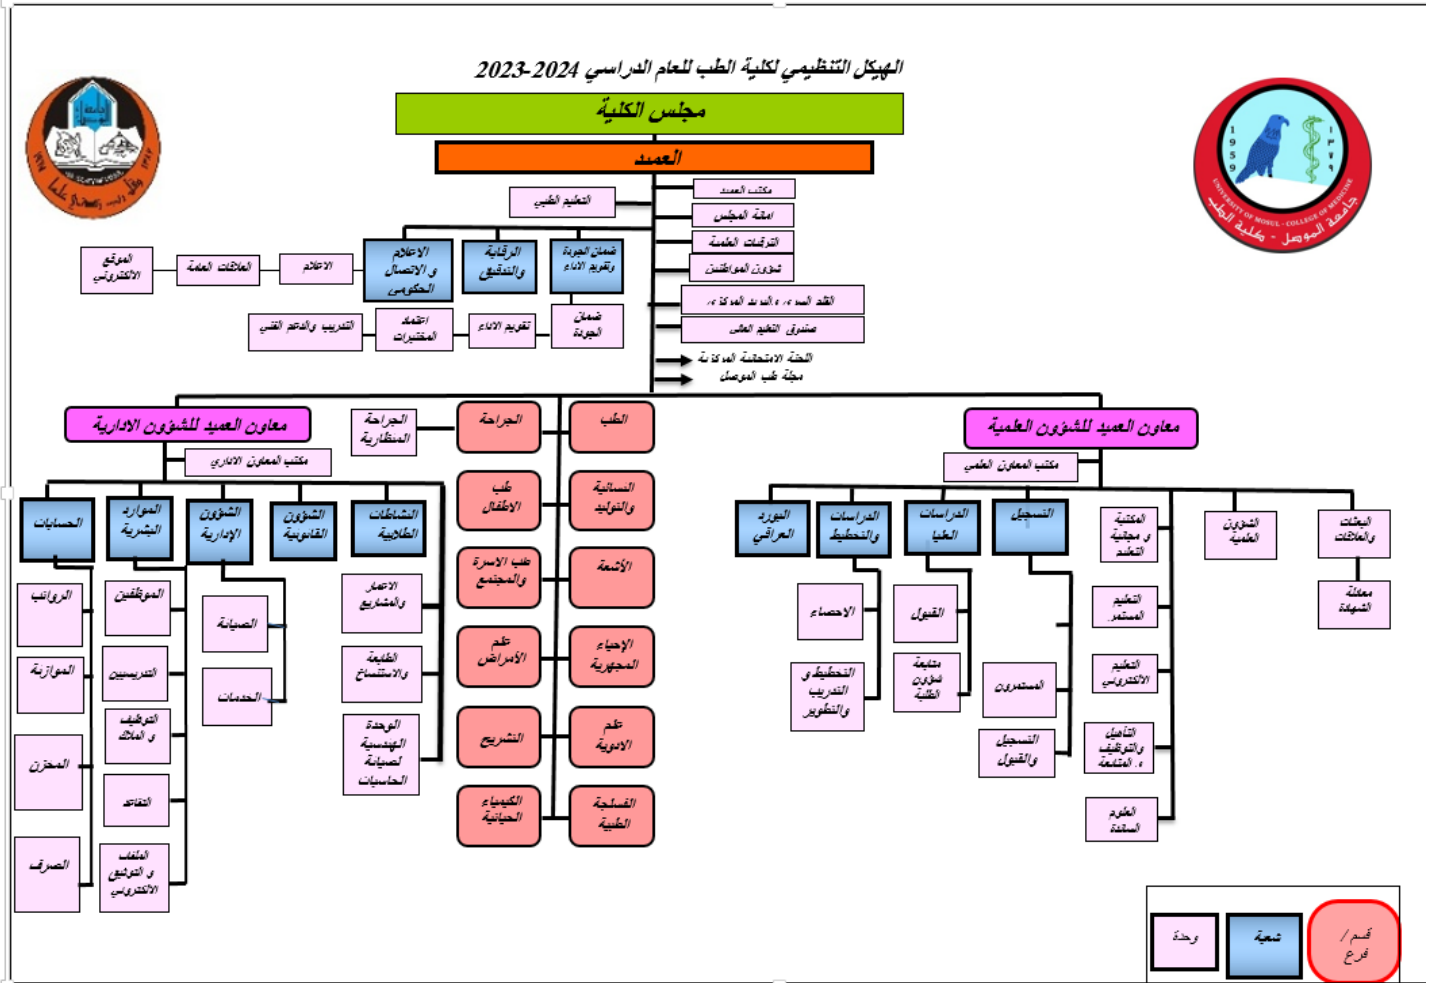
الهيكل التنظيمي لكلية الطب للعام الدراسي 2023-2024

مجلس الكلية

العميد

مكتب العميد
امانة المجلس
الترقيات العلمية
شؤون المواطنين
لجنة السيطرة و التدقيق المركزي
صندوق التعليم الطبي
اللجنة الامتحانية المركزية
مجلة طب الموصل

التعليم الطبي

ضمان الجودة وتقويم الاداء
الرقابة والتدقيق
الاعلام والاتصال الحكومي
الاعلام
العلاقات العامة
الموقع الالكتروني

ضمان الجودة
تقويم الاداء
اعتماد المختبرات
التدريب والدعم الفني

معاون العميد للشؤون الادارية
مكتب المعاون الاداري
الجراحة المظارية

الحسابات
الرواتب
الموازنة
المخزن
الصرف

الموارد البشرية
الموظفين
التدريسين
التوظيف و الملاك
التقاعد
الملفات و التوثيق الالكتروني

الشؤون الإدارية
الصيانة
الخدمات

الشؤون القانونية

النشاطات الطلابية
الاعمار والمشاريع
الطابعة والاستنساخ
الوحدة الهندسية لصيانة الحاسبات

الطب
النسائية والتوليد
الأشعة
الإحياء المجهرية
علم الادوية
الفسلجة الطبية

الجراحة
طب الاطفال
طب الاسرة والمجتمع
علم الأمراض
التشريح
الكيمياء الحياتية

معاون العميد للشؤون العلمية
مكتب المعاون العلمي

المورد العراقي
الدراسات والتخطيط
الاحصاء
التخطيط و التدريب والتطوير

الدراسات العليا
القبول
متابعة شؤون الطلبة

التسجيل
المستمرين
التسجيل والقبول

المكتبة و مجلة نشاطنا
التعليم المستمر
التعليم الالكتروني
التأهيل والتوظيف والمتابعة
العلوم السلوكية

الشؤون العلمية

البعثات والعلاقات
معادلة الشهادة

وحدة
شعبة
قسم / فرع